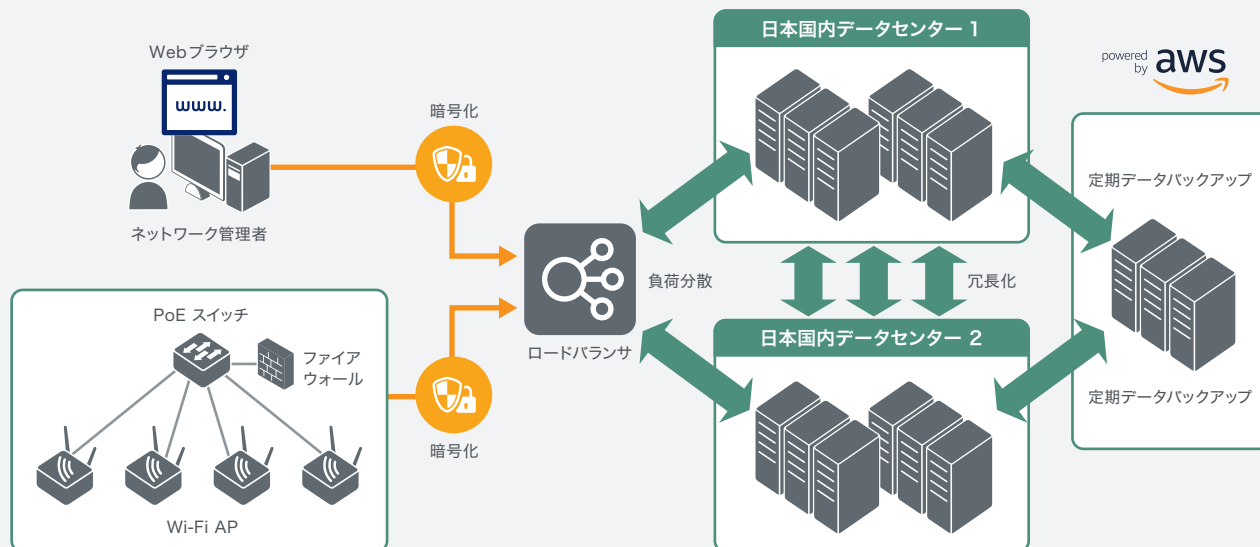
Webブラウザ

www.

ネットワーク管理者

暗号化

暗号化

PoE スイッチ

ファイア
ウォール

Wi-Fi AP

ロードバランサ

負荷分散

日本国内データセンター 1

冗長化

日本国内データセンター 2

powered by aws

定期データバックアップ

定期データバックアップ